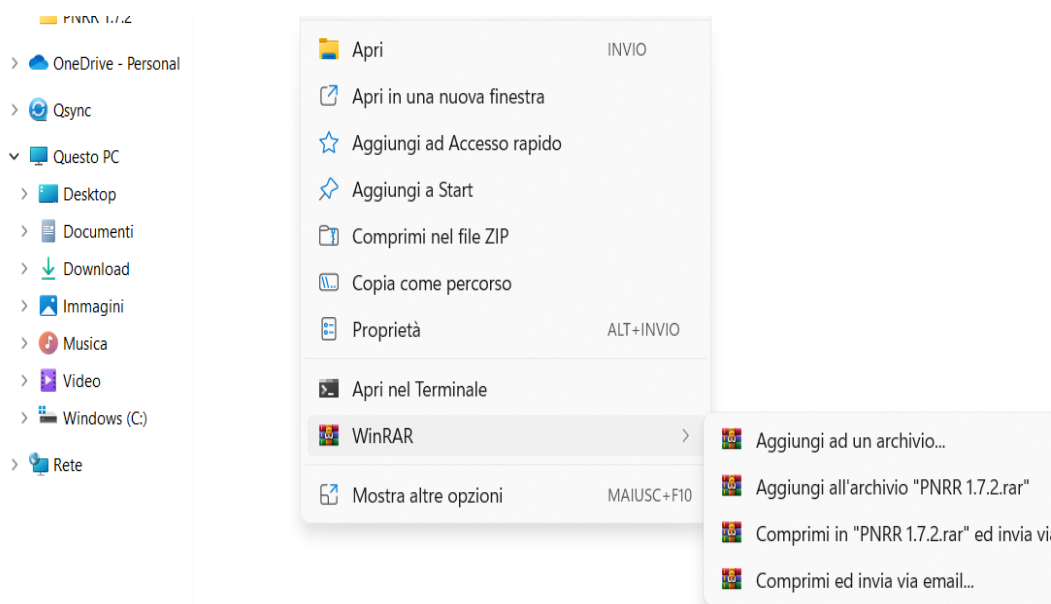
PNRR 1.7.2
OneDrive - Personal
Qsync
Questo PC
Desktop
Documenti
Download
Immagini
Musica
Video
Windows (C:)
Rete

Apri INVIO
Apri in una nuova finestra
Aggiungi ad Accesso rapido
Aggiungi a Start
Comprimi nel file ZIP
Copia come percorso
Proprietà ALT+INVIO
Apri nel Terminale
WinRAR
Mostra altre opzioni MAIUSC+F10

Aggiungi ad un archivio...
Aggiungi all'archivio "PNRR 1.7.2.rar"
Comprimi in "PNRR 1.7.2.rar" ed invia via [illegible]
Comprimi ed invia via email...